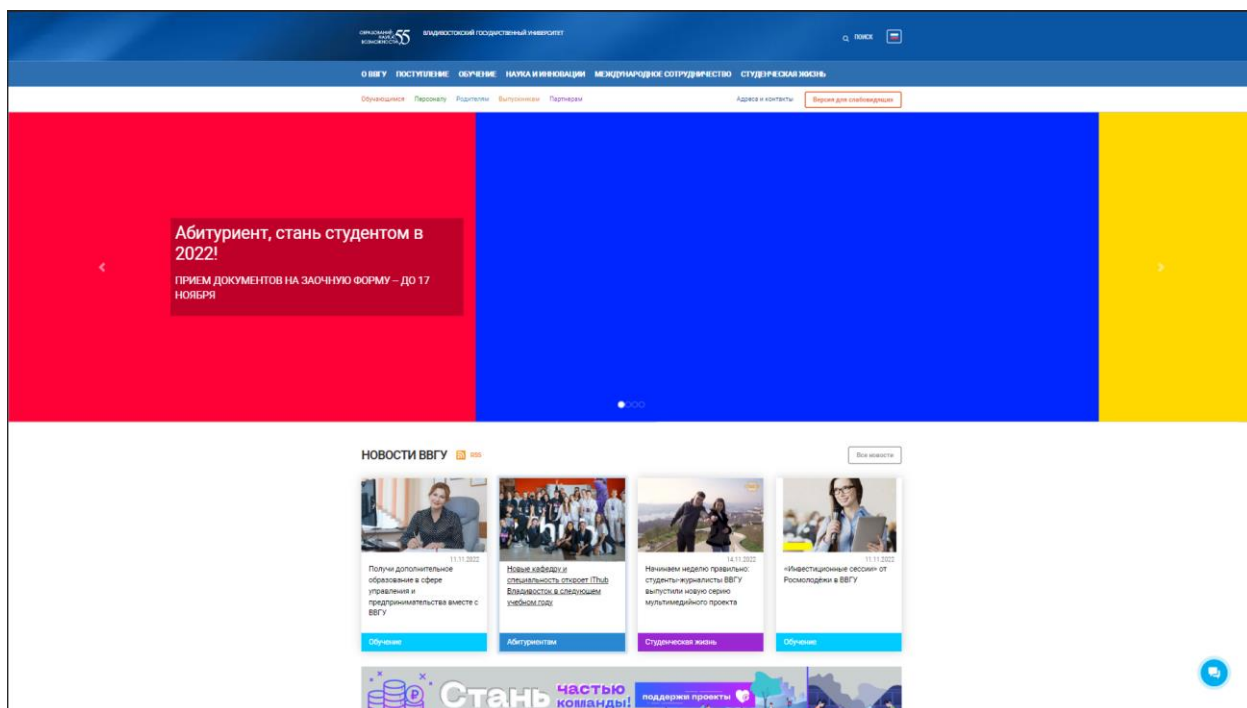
ОБРАЗОВАНИЕ ЗАПАС ВОЗМОЖНОСТЕЙ 55 ВЛАДИВОСТОКСКИЙ ГОСУДАРСТВЕННЫЙ УНИВЕРСИТЕТ

ПОИСК

О ВВГУ ПОСТУПЛЕНИЕ ОБУЧЕНИЕ НАУКА И ИННОВАЦИИ МЕЖДУНАРОДНОЕ СОТРУДНИЧЕСТВО СТУДЕНЧЕСКАЯ ЖИЗНЬ

Обучающимся Персоналу Родителям Выпускникам Партнерам Адреса и контакты Версия для слабовидящих

Абитуриент, стань студентом в 2022!

ПРИЕМ ДОКУМЕНТОВ НА ЗАОЧНУЮ ФОРМУ – ДО 17 НОЯБРЯ

НОВОСТИ ВВГУ RSS

Все новости

11.11.2022
Получи дополнительное образование в сфере управления и предпринимательства вместе с ВВГУ
Обучение

Новые кафедру и специальность откроет IThub Владивосток в следующем учебном году
Абитуриентам

14.11.2022
Начинаем неделю правильно: студенты-журналисты ВВГУ выпустили новую серию мультимедийного проекта
Студенческая жизнь

11.11.2022
«Инвестиционные сессии» от Росмолодёжи в ВВГУ
Обучение

Стань частью команды! поддержи проекты